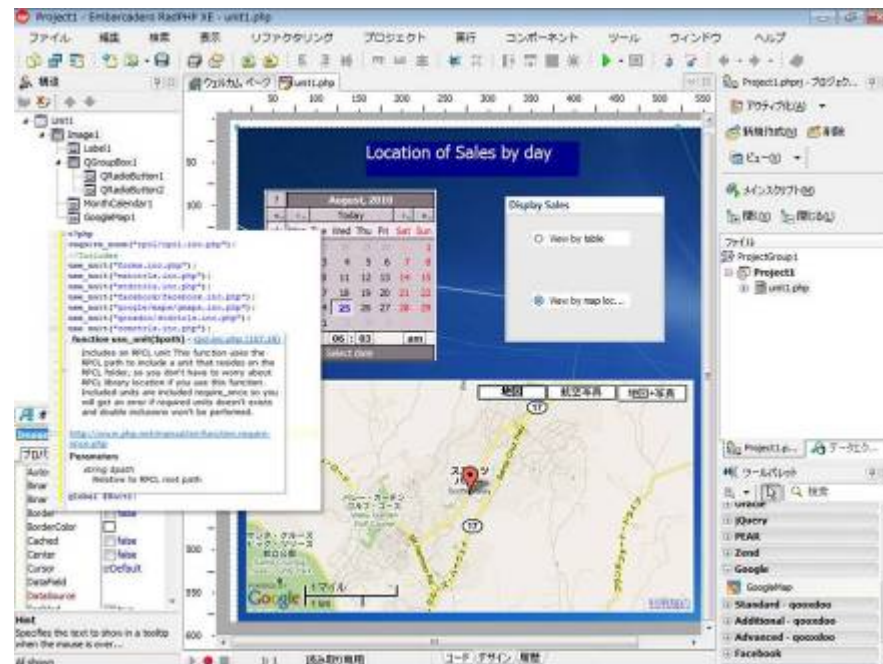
Project1 - Embarcadero RadPHP XE - unit1.php

ファイル 編集 検索 表示 リファクタリング プロジェクト 実行 コンポーネント ツール ウィンドウ ヘルプ

構造

ウェルカム ページ unit1.php

Unit1
Image1
Label1
QGroupBox1
QRadioButton1
QRadioButton2
MonthCalendar1
GoogleMap1

50 100 150 200 250 300 350 400 450 500 550

Location of Sales by day

August, 2010
Today
Mon Tue Wed Thu Fri Sat Sun
1
2 3 4 5 6 7 8
9 10 11 12 13 14 15
16 17 18 19 20 21 22
23 24 25 26 27 28 29
30 31
06 : 03 am
Select date

Display Sales
View by table
View by map loc...

<?php
require_once("rpcl/rpcl.inc.php");
//Includes
use_unit("forms.inc.php");
use_unit("extctrls.inc.php");
use_unit("stdctrls.inc.php");
use_unit("facebook/facebook.inc.php");
use_unit("google/maps/gmaps.inc.php");
use_unit("qooxdoo/stdctrls.inc.php");
use_unit("comctrls.inc.php");

function use_unit($path) - rpcl.inc.php (107,18)
Includes an RPCL unit This function uses the RPCL path to include a unit that resides on the RPCL folder, so you don't have to worry about RPCL library location if you use this function. Included units are included require_once so you will get an error if required units doesn't exists and double inclusions won't be performed.

http://www.php.net/manual/en/function.require-once.php

Parameters
string $path
Relative to RPCL root path

global $starti;

地図 航空写真 地図+写真

Google 1マイル 1 km

Autho
Binar
Binar
Border
BorderColor
Cached false
Center false
Cursor crDefault
DataField
Datasource

Hint
Specifies the text to show in a tooltip when the mouse is over...

All shown

1: 1 挿入 保存済み

コード デザイン 履歴

Project1.phprj - プロジェクト...
アクティブ化(A)
新規作成(N) 削除
ビュー(V)
メインスクリプト(M)
隠す(H)

ファイル
ProjectGroup1
Project1
unit1.php

Project1.p... データエク...
ツールパレット
検索
Oracle
jQuery
PEAR
Zend
Google
GoogleMap
Standard - qooxdoo
Additional - qooxdoo
Advanced - qooxdoo
Facebook